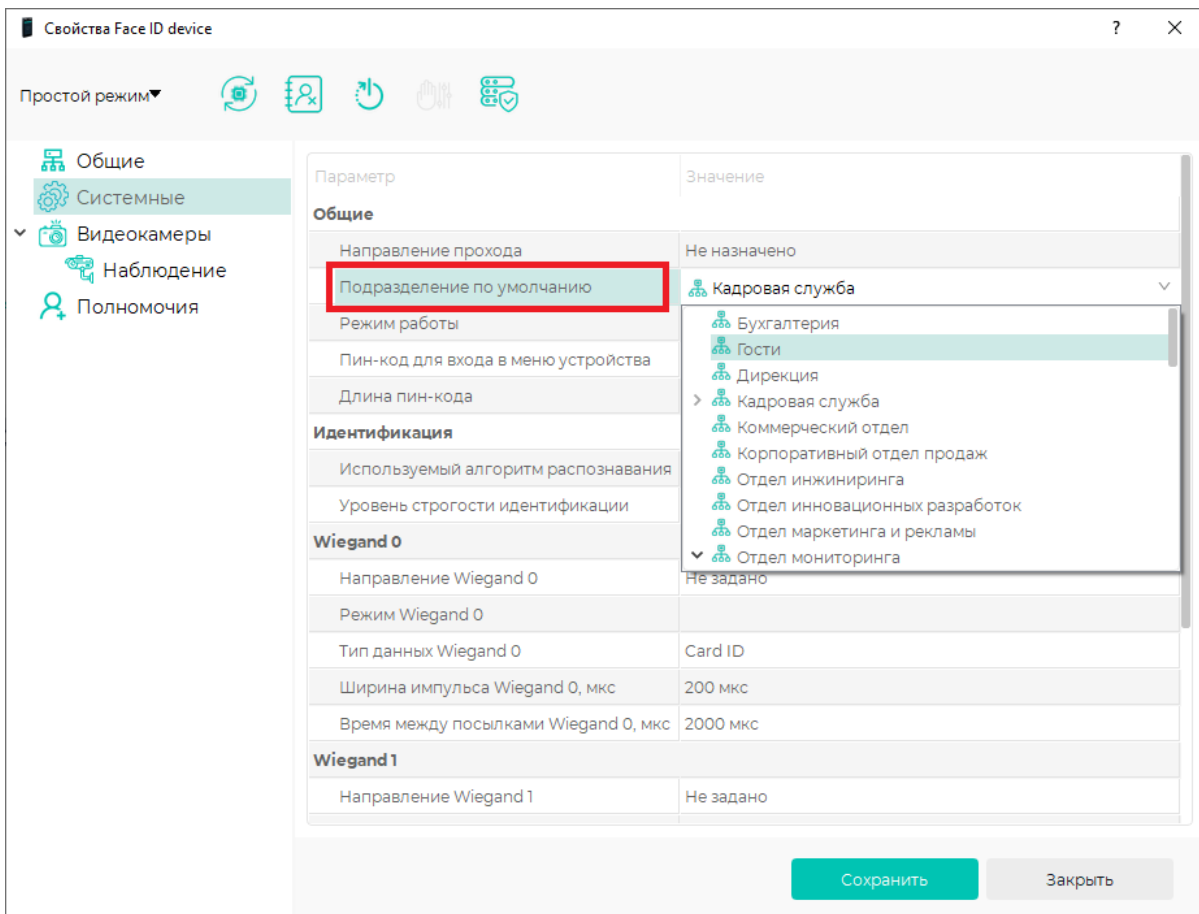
Свойства Face ID device

?

Простой режим

Общие
Системные
Видеокамеры
Наблюдение
Полномочия

| Параметр | Значение |
|---|---|
| **Общие** | |
| Направление прохода | Не назначено |
| Подразделение по умолчанию | Кадровая служба |
| Режим работы | |
| Пин-код для входа в меню устройства | |
| Длина пин-кода | |
| **Идентификация** | |
| Используемый алгоритм распознавания | |
| Уровень строгости идентификации | |
| **Wiegand 0** | |
| Направление Wiegand 0 | Не задано |
| Режим Wiegand 0 | |
| Тип данных Wiegand 0 | Card ID |
| Ширина импульса Wiegand 0, мкс | 200 мкс |
| Время между посылками Wiegand 0, мкс | 2000 мкс |
| **Wiegand 1** | |
| Направление Wiegand 1 | Не задано |

Бухгалтерия
Гости
Дирекция
Кадровая служба
Коммерческий отдел
Корпоративный отдел продаж
Отдел инжиниринга
Отдел инновационных разработок
Отдел маркетинга и рекламы
Отдел мониторинга

Сохранить
Закрыть